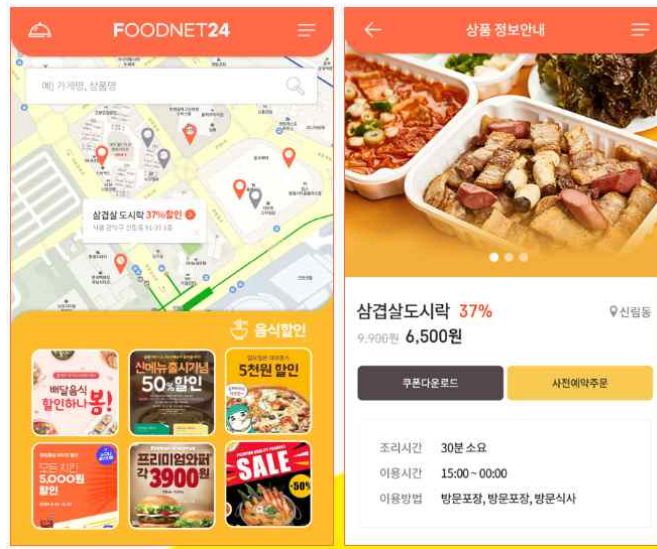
FOODNET24

예) 가게명, 상품명

삼겹살도시락 37%할인

음식할인

배달음식 할인하나봄!

신메뉴출시기념 50%할인

5천원 할인

모든 치킨 5,000원 할인

프리미엄와퍼 각 3900원

SALE

-50%

상품 정보안내

삼겹살도시락 37%

신림동

9,900원 6,500원

쿠폰다운로드

사전예약주문

조리시간 30분 소요

이용시간 15:00 ~ 00:00

이용방법 방문포장, 방문포장, 방문식사